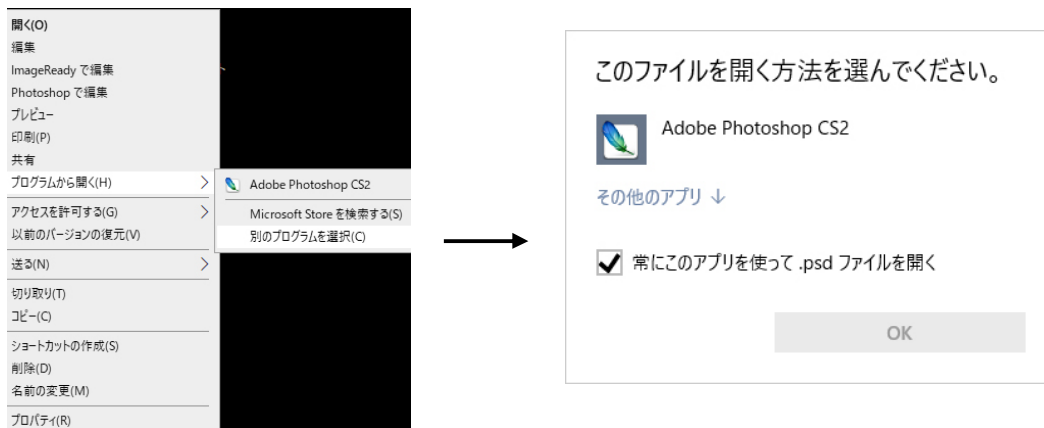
開く(O)
編集
ImageReady で編集
Photoshop で編集
プレビュー
印刷(P)
共有
プログラムから開く(H)
アクセスを許可する(G)
以前のバージョンの復元(V)
送る(N)
切り取り(T)
コピー(C)
ショートカットの作成(S)
削除(D)
名前の変更(M)
プロパティ(R)

Adobe Photoshop CS2
Microsoft Store を検索する(S)
別のプログラムを選択(C)

このファイルを開く方法を選んでください。
Adobe Photoshop CS2
その他のアプリ ↓
常にこのアプリを使って .psd ファイルを開く
OK